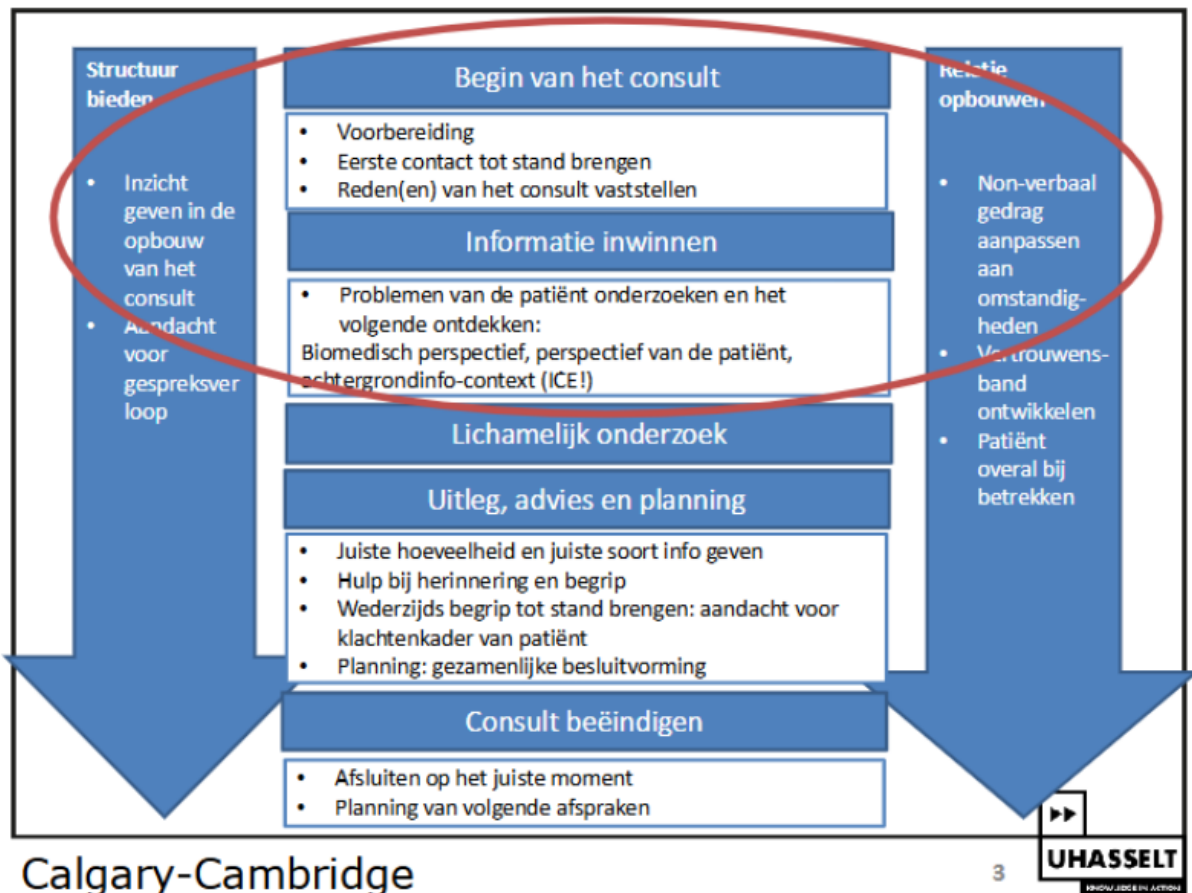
Structuur bieden

- Inzicht geven in de opbouw van het consult
- Aandacht voor gespreksverloop

Begin van het consult

- Voorbereiding
- Eerste contact tot stand brengen
- Reden(en) van het consult vaststellen

Informatie inwinnen

- Problemen van de patiënt onderzoeken en het volgende ontdekken:

Biomedisch perspectief, perspectief van de patiënt, achtergrondinfo-context (ICE!)

Lichamelijk onderzoek

Uitleg, advies en planning

- Juiste hoeveelheid en juiste soort info geven
- Hulp bij herinnering en begrip
- Wederzijds begrip tot stand brengen: aandacht voor klachtenkader van patiënt
- Planning: gezamenlijke besluitvorming

Consult beëindigen

- Afsluiten op het juiste moment
- Planning van volgende afspraken

Relatie opbouwen

- Non-verbaal gedrag aanpassen aan omstandigheden
- Vertrouwensband ontwikkelen
- Patiënt overal bij betrekken

Calgary-Cambridge

3

UHASSELT
KNOWLEDGE IN ACTION